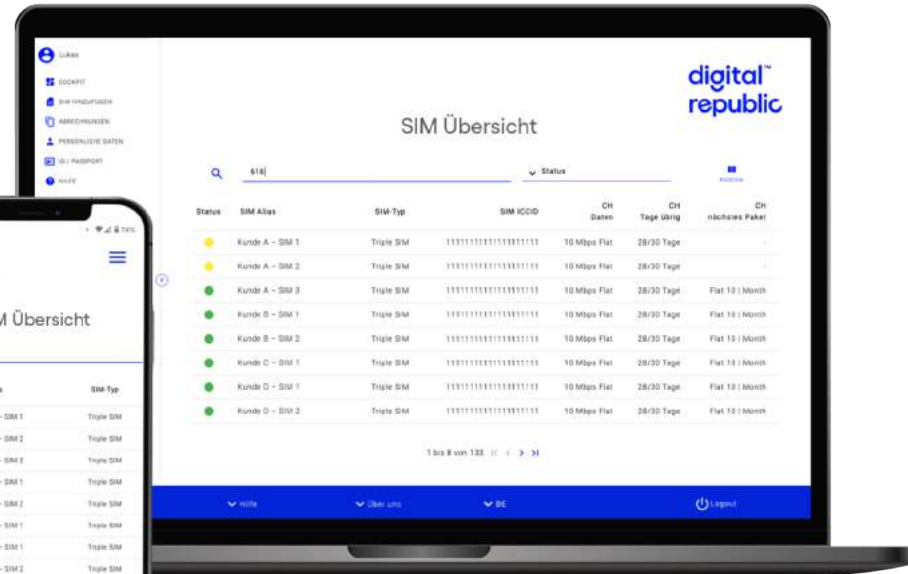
Lukas
COCKPIT
SIM HINZUFÜGEN
ABRECHNUNGEN
PERSÖNLICHE DATEN
ID / PASSPORT
HILFE

digital™
republic

SIM Übersicht

616

Status

Bulkline

| Status | SIM Alias | SIM-Typ | SIM ICCID | CH Daten | CH Tage übrig | CH nächstes Paket |
|---|---|---|---|---|---|---|
| | Kunde A - SIM 1 | Triple SIM | 1111111111111111111 | 10 Mbps Flat | 28/30 Tage | - |
| | Kunde A - SIM 2 | Triple SIM | 1111111111111111111 | 10 Mbps Flat | 28/30 Tage | - |
| | Kunde A - SIM 3 | Triple SIM | 1111111111111111111 | 10 Mbps Flat | 28/30 Tage | Flat 10 \| Month |
| | Kunde B - SIM 1 | Triple SIM | 1111111111111111111 | 10 Mbps Flat | 28/30 Tage | Flat 10 \| Month |
| | Kunde B - SIM 2 | Triple SIM | 1111111111111111111 | 10 Mbps Flat | 28/30 Tage | Flat 10 \| Month |
| | Kunde C - SIM 1 | Triple SIM | 1111111111111111111 | 10 Mbps Flat | 28/30 Tage | Flat 10 \| Month |
| | Kunde D - SIM 1 | Triple SIM | 1111111111111111111 | 10 Mbps Flat | 28/30 Tage | Flat 10 \| Month |
| | Kunde D - SIM 2 | Triple SIM | 1111111111111111111 | 10 Mbps Flat | 28/30 Tage | Flat 10 \| Month |

1 bis 8 von 133

Hilfe
Über uns
DE
Logout

74%

M Übersicht

| s | SIM-Typ |
|---|---|
| - SIM 1 | Triple SIM |
| - SIM 2 | Triple SIM |
| - SIM 3 | Triple SIM |
| - SIM 1 | Triple SIM |
| - SIM 2 | Triple SIM |
| - SIM 1 | Triple SIM |
| - SIM 1 | Triple SIM |
| - SIM 2 | Triple SIM |